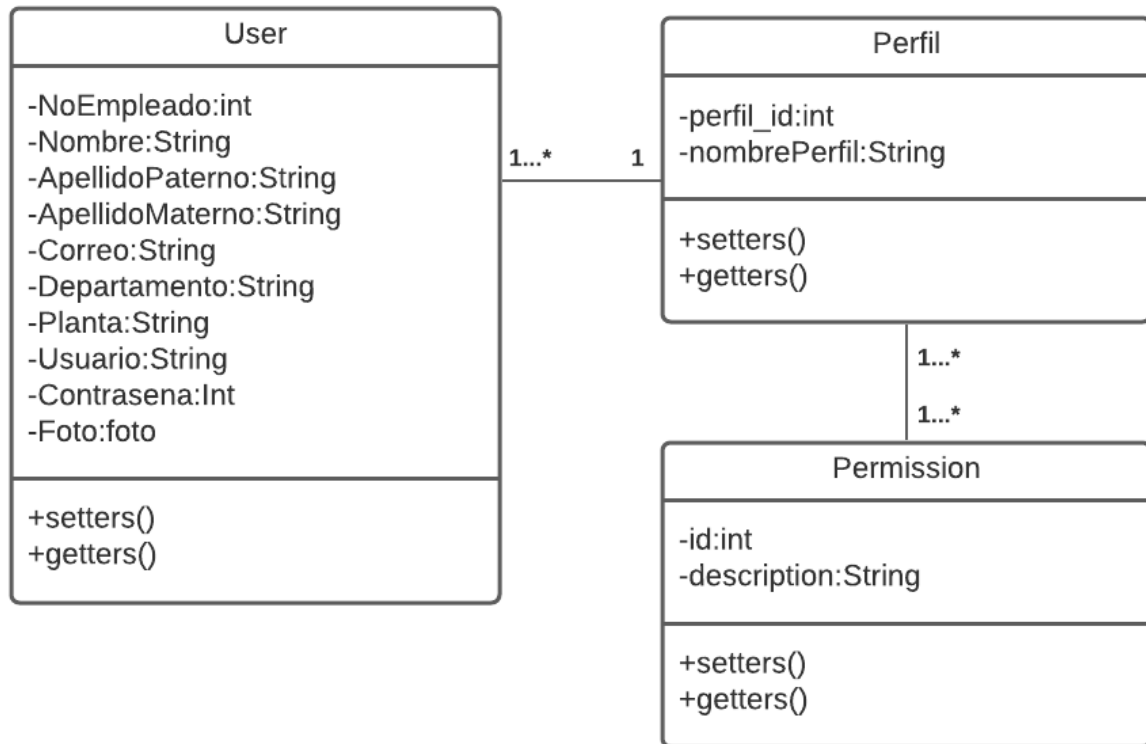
User

-NoEmpleado:int
-Nombre:String
-ApellidoPaterno:String
-ApellidoMaterno:String
-Correo:String
-Departamento:String
-Planta:String
-Usuario:String
-Contrasena:Int
-Foto:foto

+setters()
+getters()

1...*

1

Perfil

-perfil_id:int
-nombrePerfil:String

+setters()
+getters()

1...*

1...*

Permission

-id:int
-description:String

+setters()
+getters()